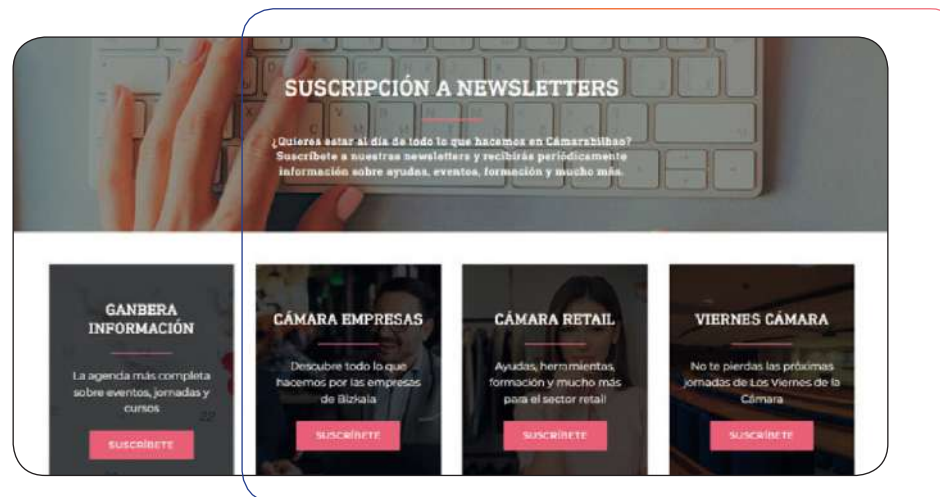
SUSCRIPCIÓN A NEWSLETTERS

¿Quieres estar al día de todo lo que hacemos en Camarabilbao? Suscríbete a nuestras newsletters y recibirás periódicamente información sobre ayudas, eventos, formación y mucho más.

GANBERA INFORMACIÓN

La agenda más completa sobre eventos, jornadas y cursos

SUSCRÍBETE

CÁMARA EMPRESAS

Descubre todo lo que hacemos por las empresas de Bizkaia

SUSCRÍBETE

CÁMARA RETAIL

Ayudas, herramientas, formación y mucho más para el sector retail

SUSCRÍBETE

VIERNES CÁMARA

No te pierdas las próximas jornadas de Los Viernes de la Cámara

SUSCRÍBETE